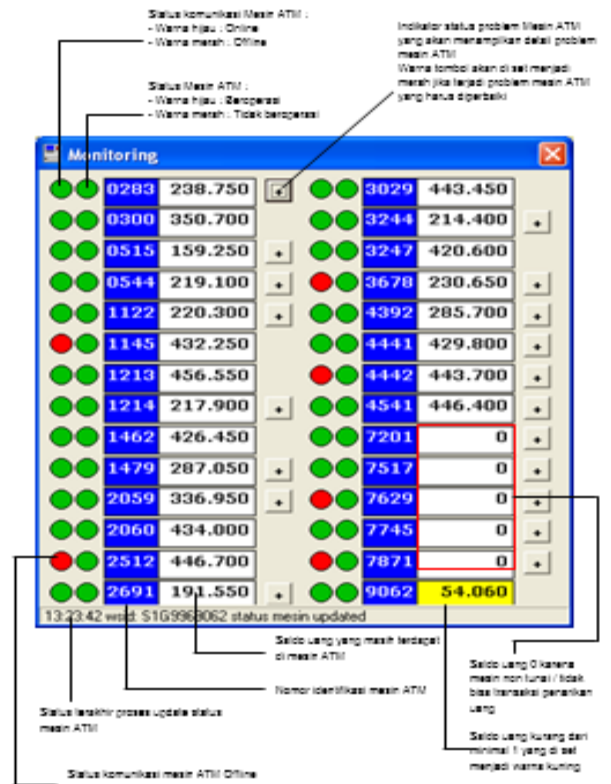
Status komunikasi Mesin ATM :
- Warna hijau : Online
- Warna merah : Offline

Status Mesin ATM :
- Warna hijau : Beroperasi
- Warna merah : Tidak beroperasi

Indikator status problem Mesin ATM yang akan menampilkan detail problem mesin ATM
Warna tombol akan di set menjadi merah jika terjadi problem mesin ATM yang harus diperbaiki

Monitoring

| ATM | Saldo | ATM | Saldo |
|---|---|---|---|
| 0283 | 238.750 | 3029 | 443.450 |
| 0300 | 350.700 | 3244 | 214.400 |
| 0515 | 159.250 | 3247 | 420.600 |
| 0544 | 219.100 | 3678 | 230.650 |
| 1122 | 220.300 | 4392 | 285.700 |
| 1145 | 432.250 | 4441 | 429.800 |
| 1213 | 456.550 | 4442 | 443.700 |
| 1214 | 217.900 | 4541 | 446.400 |
| 1462 | 426.450 | 7201 | 0 |
| 1479 | 287.050 | 7517 | 0 |
| 2059 | 336.950 | 7629 | 0 |
| 2060 | 434.000 | 7745 | 0 |
| 2512 | 446.700 | 7871 | 0 |
| 2691 | 191.550 | 9062 | 54.060 |

13:23:42 wsid: S1G9969062 status mesin updated

Saldo uang yang masih terdapat di mesin ATM

Nomor identifikasi mesin ATM

Status terakhir proses update status mesin ATM

Saldo uang 0 karena mesin non tunai / tidak bisa transaksi penarikan uang

Saldo uang kurang dari minimal 1 yang di set menjadi warna kuning

Status komunikasi mesin ATM Offline